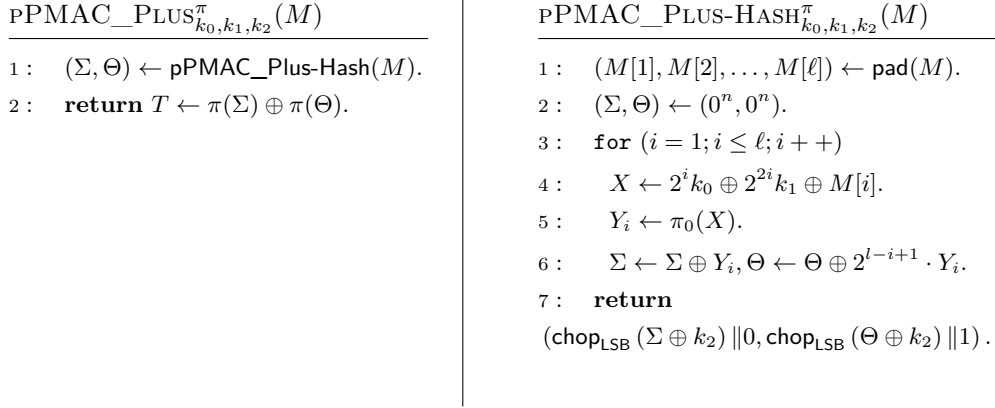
$\text{PPMAC\_PLUS}^{\pi}_{k_0,k_1,k_2}(M)$

1 : $(\Sigma, \Theta) \leftarrow \mathsf{pPMAC\_Plus\text{-}Hash}(M)$.

2 : **return** $T \leftarrow \pi(\Sigma) \oplus \pi(\Theta)$.

$\text{PPMAC\_PLUS-HASH}^{\pi}_{k_0,k_1,k_2}(M)$

1 : $(M[1], M[2], \ldots, M[\ell]) \leftarrow \mathsf{pad}(M)$.

2 : $(\Sigma, \Theta) \leftarrow (0^n, 0^n)$.

3 : for $(i = 1; i \leq \ell; i++)$

4 : $X \leftarrow 2^i k_0 \oplus 2^{2i} k_1 \oplus M[i]$.

5 : $Y_i \leftarrow \pi_0(X)$.

6 : $\Sigma \leftarrow \Sigma \oplus Y_i, \Theta \leftarrow \Theta \oplus 2^{l-i+1} \cdot Y_i$.

7 : **return**

$(\mathsf{chop}_{\mathsf{LSB}}(\Sigma \oplus k_2) \| 0, \mathsf{chop}_{\mathsf{LSB}}(\Theta \oplus k_2) \| 1)$.